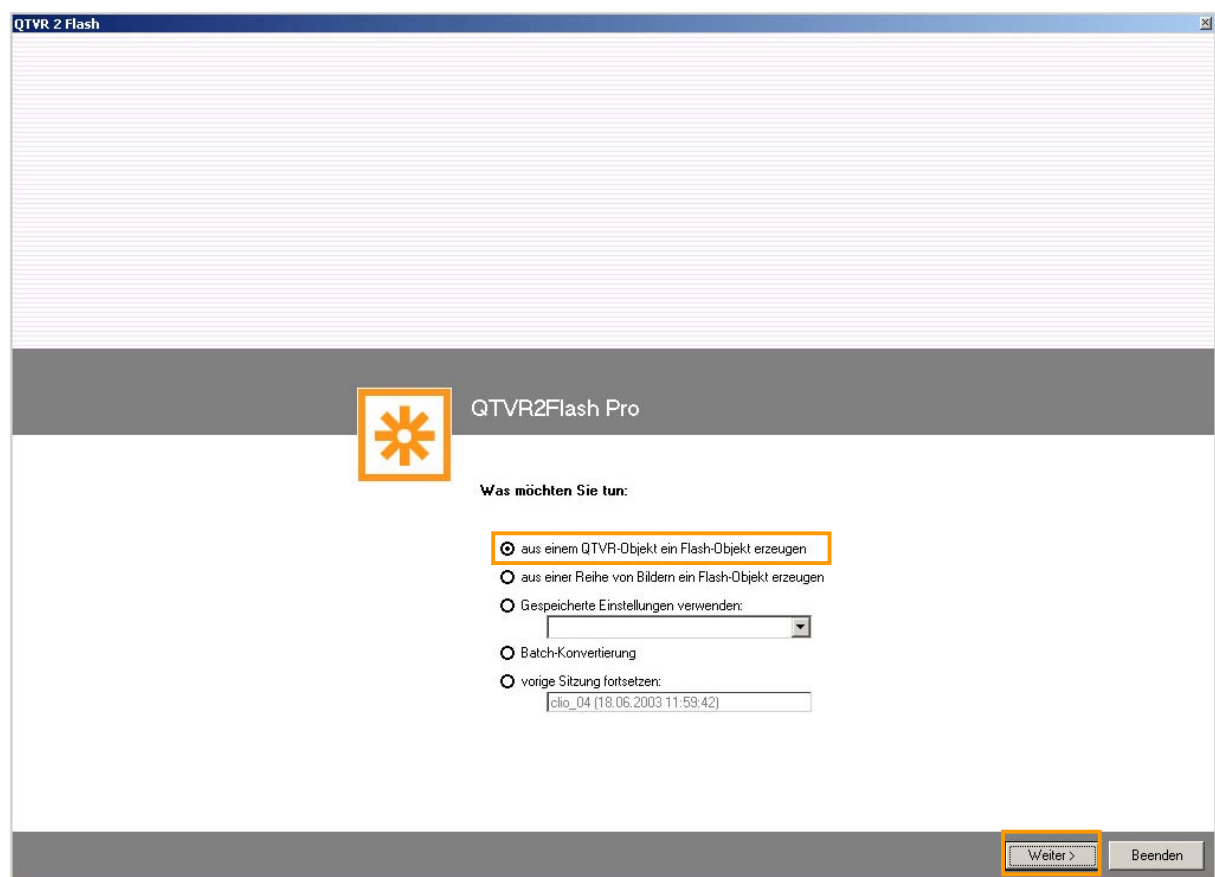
QTVR 2 Flash

QTVR2Flash Pro

Was möchten Sie tun:

aus einem QTVR-Objekt ein Flash-Objekt erzeugen

aus einer Reihe von Bildern ein Flash-Objekt erzeugen

Gespeicherte Einstellungen verwenden:

Batch-Konvertierung

vorige Sitzung fortsetzen:

clio_04 (18.06.2003 11:59:42)

Weiter >

Beenden